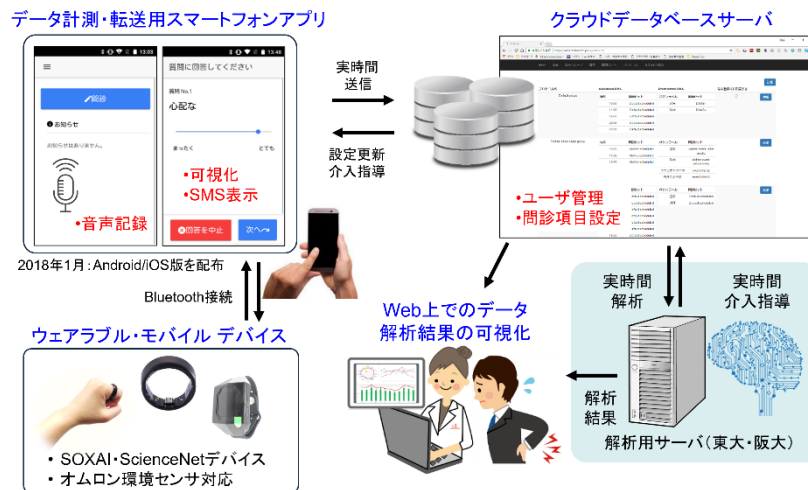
データ計測・転送用スマートフォンアプリ

13:33

13:33

問診

お知らせ

お知らせはありません。

質問に回答してください

質問 No.1

心配な

まったく

とても

•可視化

•SMS表示

•音声記録

回答を中止

次へ

2018年1月：Android/iOS版を配布

実時間
送信

設定更新
介入指導

クラウドデータベースサーバ

•ユーザ管理

•問診項目設定

Bluetooth接続

ウェアラブル・モバイル デバイス

• SOXAI・ScienceNetデバイス

• オムロン環境センサ対応

Web上でのデータ
解析結果の可視化

実時間
解析

実時間
介入指導

解析
結果

解析用サーバ（東大・阪大）